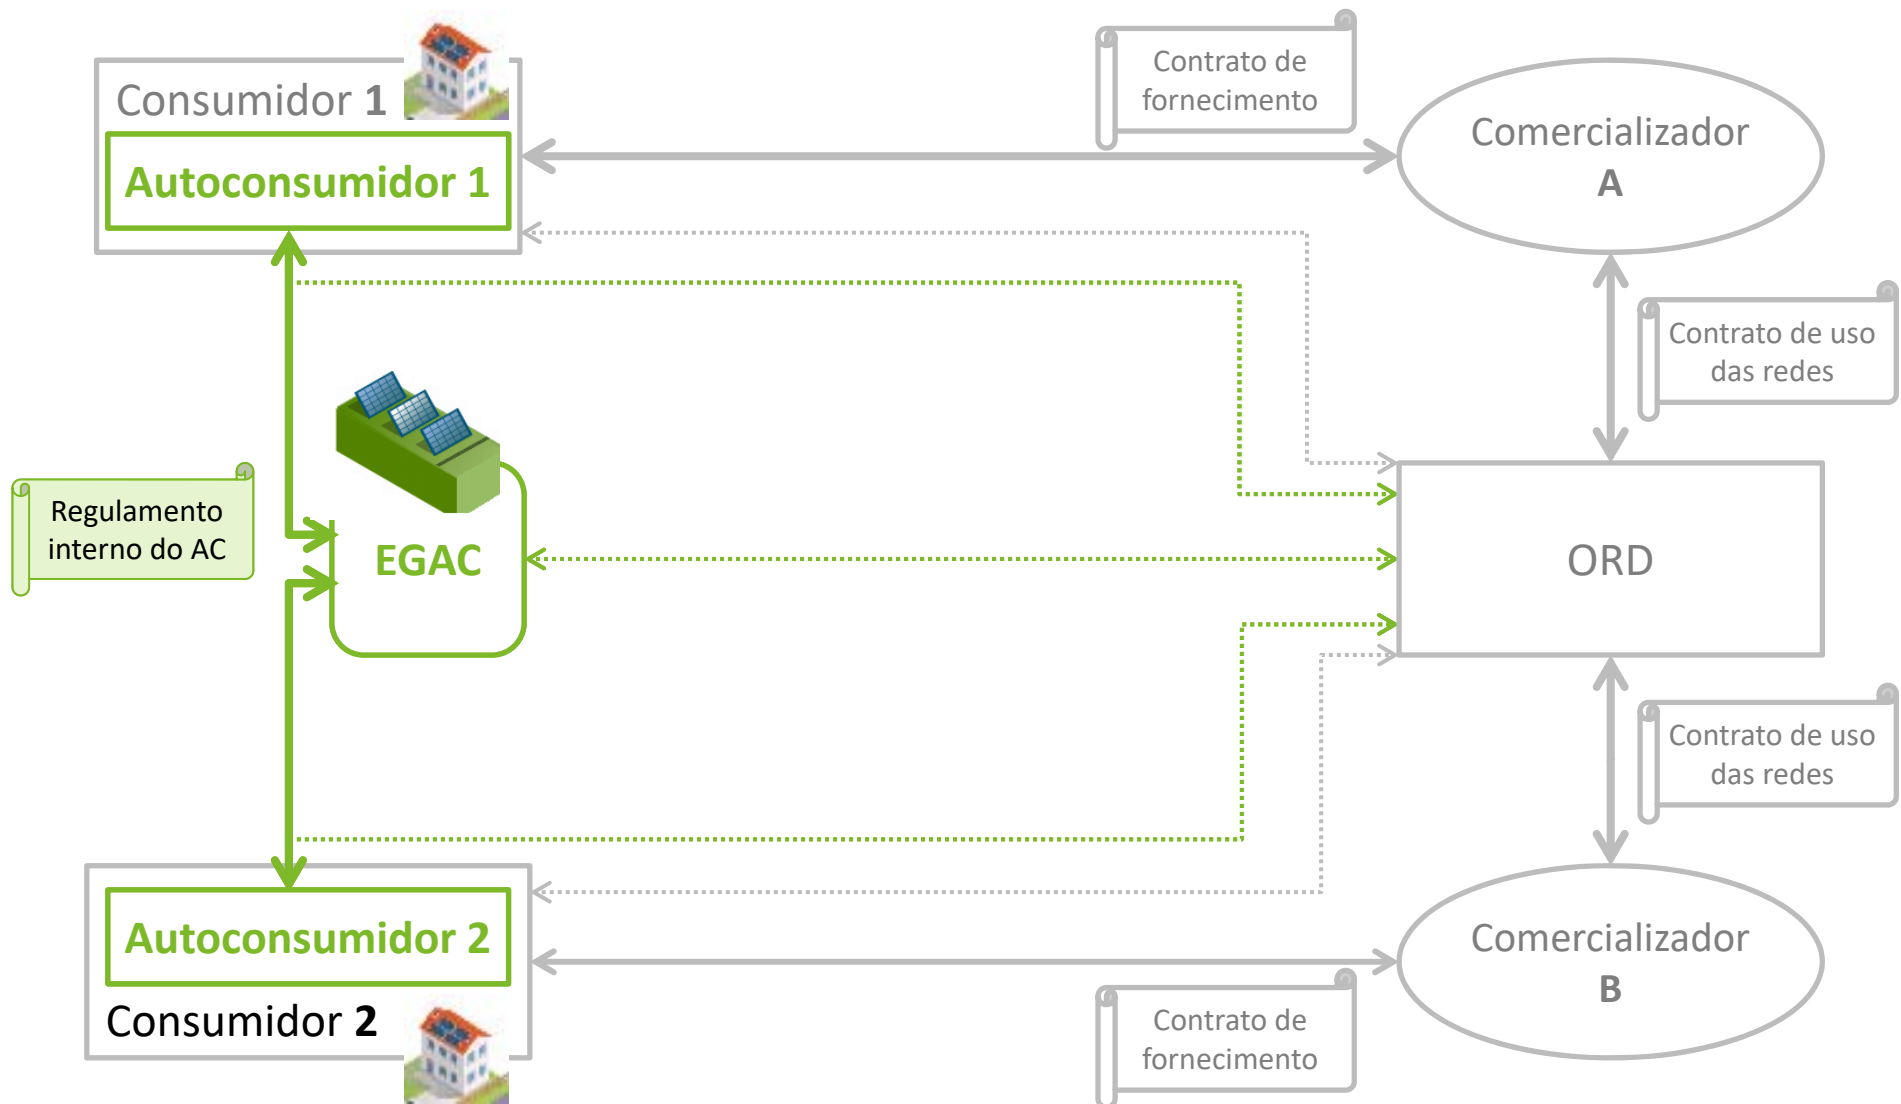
Consumidor 1

Autoconsumidor 1

Contrato de fornecimento

Comercializador A

Contrato de uso das redes

Regulamento interno do AC

EGAC

ORD

Contrato de uso das redes

Autoconsumidor 2

Consumidor 2

Comercializador B

Contrato de fornecimento